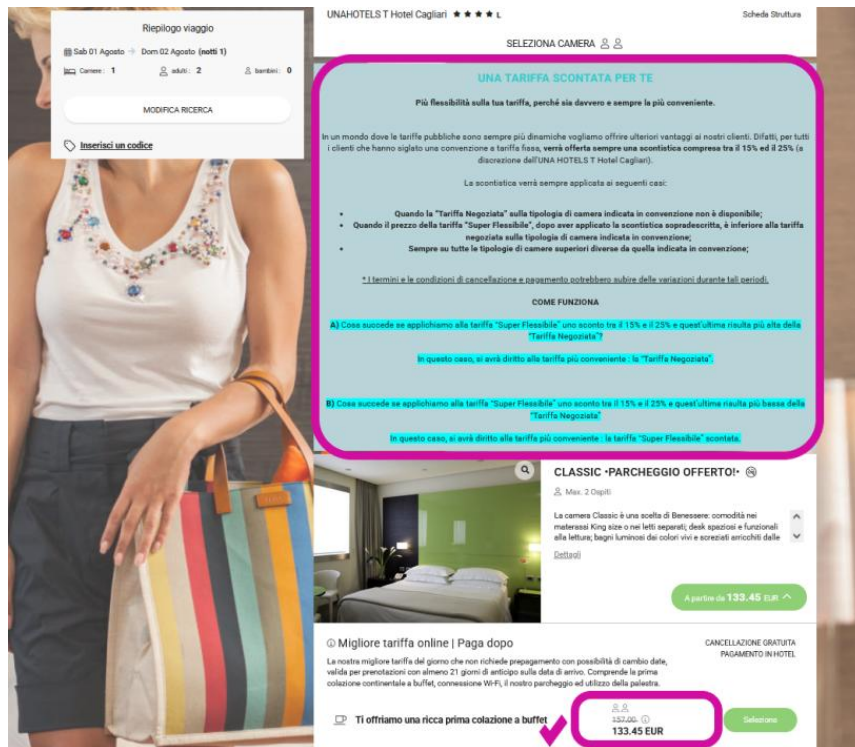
Riepilogo viaggio

Sab 01 Agosto → Dom 02 Agosto (notti 1)

Camere: 1 adulti: 2 bambini: 0

MODIFICA RICERCA

Inserisci un codice

UNAHOTELS T Hotel Cagliari ★★★★ L

Scheda Struttura

SELEZIONA CAMERA

UNA TARIFFA SCONTATA PER TE

Più flessibilità sulla tua tariffa, perché sia davvero e sempre la più conveniente.

In un mondo dove le tariffe pubbliche sono sempre più dinamiche vogliamo offrire ulteriori vantaggi ai nostri clienti. Difatti, per tutti i clienti che hanno siglato una convenzione a tariffa fissa, verrà offerta sempre una scontistica compresa tra il 15% ed il 25% (a discrezione dell'UNA HOTELS T Hotel Cagliari).

La scontistica verrà sempre applicata ai seguenti casi:

• Quando la "Tariffa Negoziata" sulla tipologia di camera indicata in convenzione non è disponibile;
• Quando il prezzo della tariffa "Super Flessibile", dopo aver applicato la scontistica sopradescritta, è inferiore alla tariffa negoziata sulla tipologia di camera indicata in convenzione;
• Sempre su tutte le tipologie di camere superiori diverse da quella indicata in convenzione;

* I termini e le condizioni di cancellazione e pagamento potrebbero subire delle variazioni durante tali periodi.

COME FUNZIONA

A) Cosa succede se applichiamo alla tariffa "Super Flessibile" uno sconto tra il 15% e il 25% e quest'ultima risulta più alta della "Tariffa Negoziata"?

In questo caso, si avrà diritto alla tariffa più conveniente : la "Tariffa Negoziata".

B) Cosa succede se applichiamo alla tariffa "Super Flessibile" uno sconto tra il 15% e il 25% e quest'ultima risulta più bassa della "Tariffa Negoziata"

In questo caso, si avrà diritto alla tariffa più conveniente : la tariffa "Super Flessibile" scontata.

CLASSIC •PARCHEGGIO OFFERTO!•

Max. 2 Ospiti

La camera Classic è una scelta di Benessere: comodità nei materassi King size o nei letti separati; desk spaziosi e funzionali alla letture; bagni luminosi dai colori vivi e scorziati arricchiti dalle

Dettagli

A partire da 133.45 EUR

Migliore tariffa online | Paga dopo

CANCELLAZIONE GRATUITA
PAGAMENTO IN HOTEL

La nostra migliore tariffa del giorno che non richiede prepagamento con possibilità di cambio date, valida per prenotazioni con almeno 21 giorni di anticipo sulla data di arrivo. Comprende la prima colazione continentale a buffet, connessione Wi-Fi, il nostro parcheggio ed utilizzo della palestra.

Ti offriamo una ricca prima colazione a buffet

157.00
133.45 EUR

Seleziona